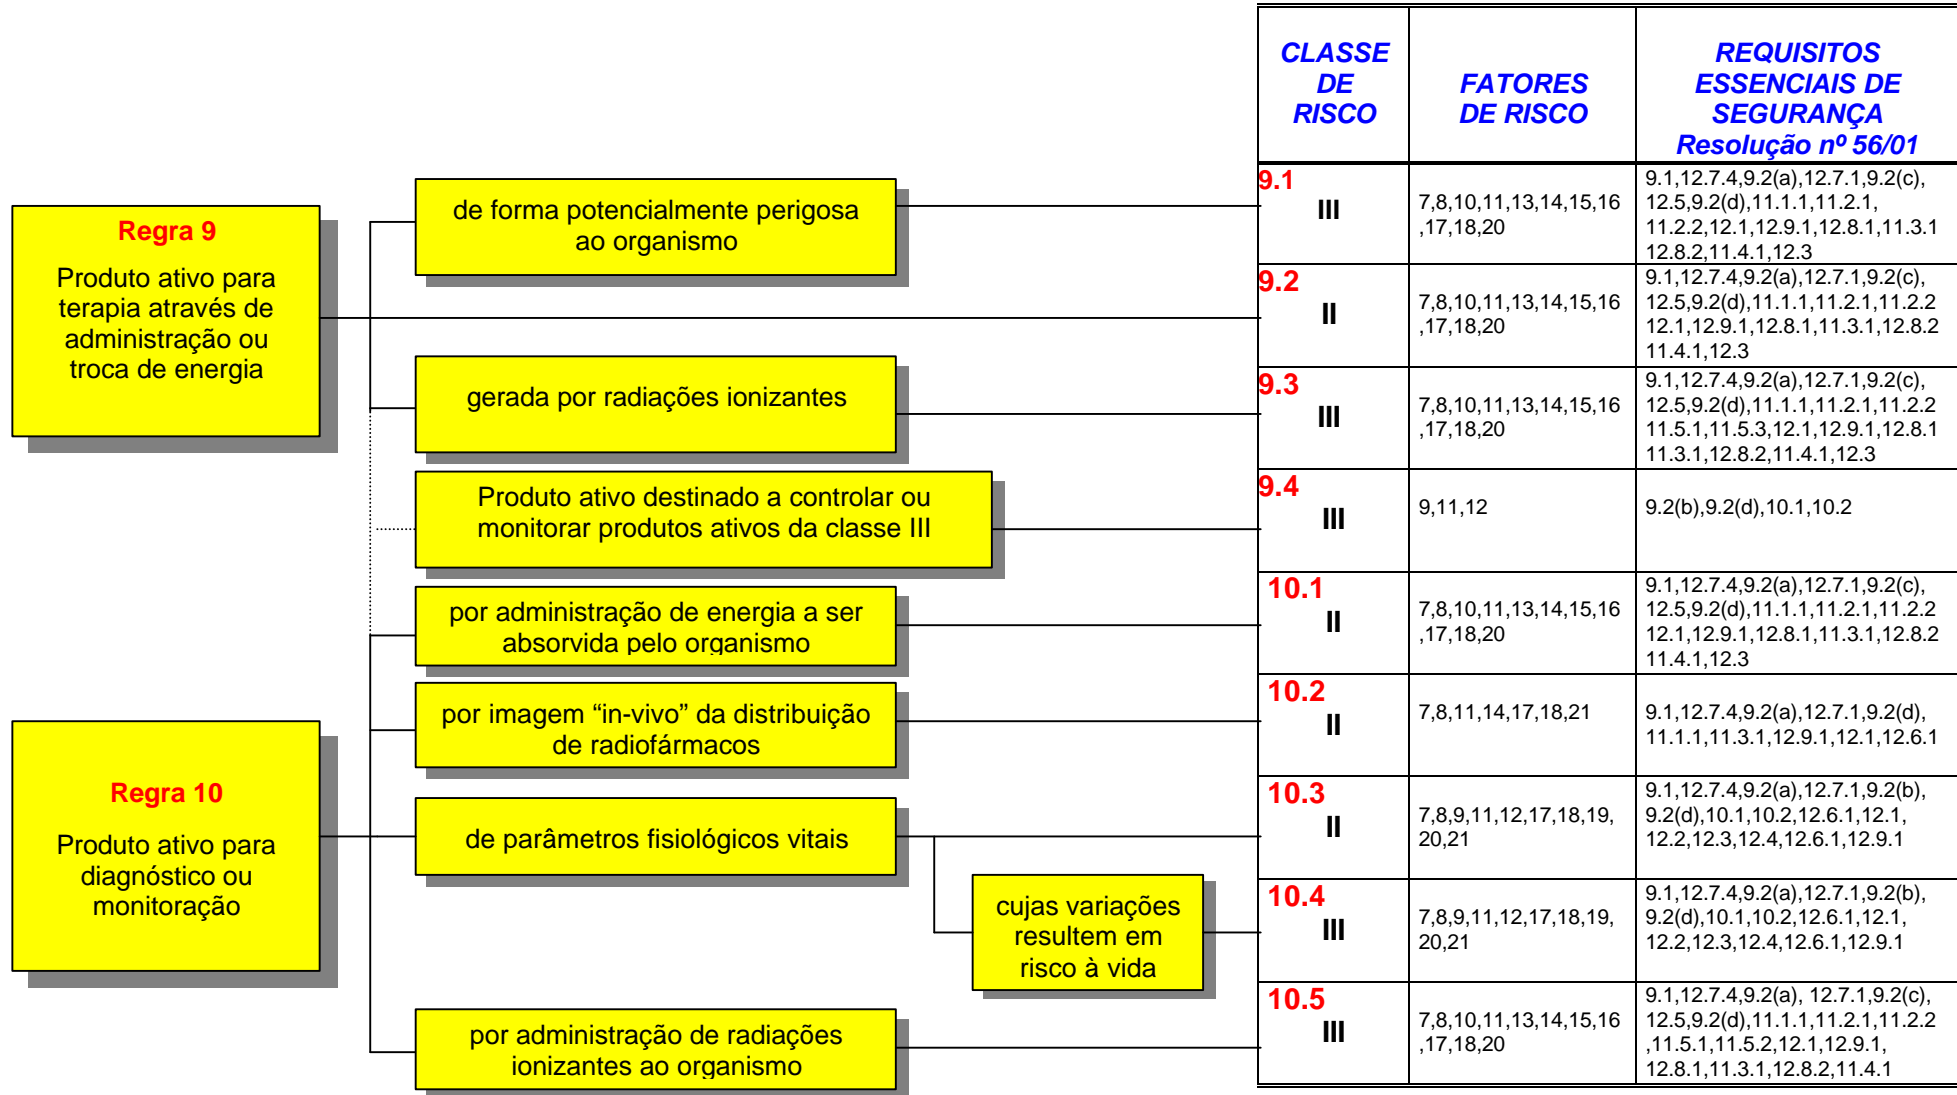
Regra 9

Produto ativo para terapia através de administração ou troca de energia

de forma potencialmente perigosa ao organismo

gerada por radiações ionizantes

Produto ativo destinado a controlar ou monitorar produtos ativos da classe III

Regra 10

Produto ativo para diagnóstico ou monitoração

por administração de energia a ser absorvida pelo organismo

por imagem “in-vivo” da distribuição de radiofármacos

de parâmetros fisiológicos vitais

cujas variações resultem em risco à vida

por administração de radiações ionizantes ao organismo

| CLASSE DE RISCO | FATORES DE RISCO | REQUISITOS ESSENCIAIS DE SEGURANÇA Resolução nº 56/01 |
|---|---|---|
| 9.1 III | 7,8,10,11,13,14,15,16,17,18,20 | 9.1,12.7.4,9.2(a),12.7.1,9.2(c), 12.5,9.2(d),11.1.1,11.2.1, 11.2.2,12.1,12.9.1,12.8.1,11.3.1 12.8.2,11.4.1,12.3 |
| 9.2 II | 7,8,10,11,13,14,15,16,17,18,20 | 9.1,12.7.4,9.2(a),12.7.1,9.2(c), 12.5,9.2(d),11.1.1,11.2.1,11.2.2 12.1,12.9.1,12.8.1,11.3.1,12.8.2 11.4.1,12.3 |
| 9.3 III | 7,8,10,11,13,14,15,16,17,18,20 | 9.1,12.7.4,9.2(a),12.7.1,9.2(c), 12.5,9.2(d),11.1.1,11.2.1,11.2.2 11.5.1,11.5.3,12.1,12.9.1,12.8.1 11.3.1,12.8.2,11.4.1,12.3 |
| 9.4 III | 9,11,12 | 9.2(b),9.2(d),10.1,10.2 |
| 10.1 II | 7,8,10,11,13,14,15,16,17,18,20 | 9.1,12.7.4,9.2(a),12.7.1,9.2(c), 12.5,9.2(d),11.1.1,11.2.1,11.2.2 12.1,12.9.1,12.8.1,11.3.1,12.8.2 11.4.1,12.3 |
| 10.2 II | 7,8,11,14,17,18,21 | 9.1,12.7.4,9.2(a),12.7.1,9.2(d), 11.1.1,11.3.1,12.9.1,12.1,12.6.1 |
| 10.3 II | 7,8,9,11,12,17,18,19, 20,21 | 9.1,12.7.4,9.2(a),12.7.1,9.2(b), 9.2(d),10.1,10.2,12.6.1,12.1, 12.2,12.3,12.4,12.6.1,12.9.1 |
| 10.4 III | 7,8,9,11,12,17,18,19, 20,21 | 9.1,12.7.4,9.2(a),12.7.1,9.2(b), 9.2(d),10.1,10.2,12.6.1,12.1, 12.2,12.3,12.4,12.6.1,12.9.1 |
| 10.5 III | 7,8,10,11,13,14,15,16,17,18,20 | 9.1,12.7.4,9.2(a), 12.7.1,9.2(c), 12.5,9.2(d),11.1.1,11.2.1,11.2.2 ,11.5.1,11.5.2,12.1,12.9.1, 12.8.1,11.3.1,12.8.2,11.4.1 |